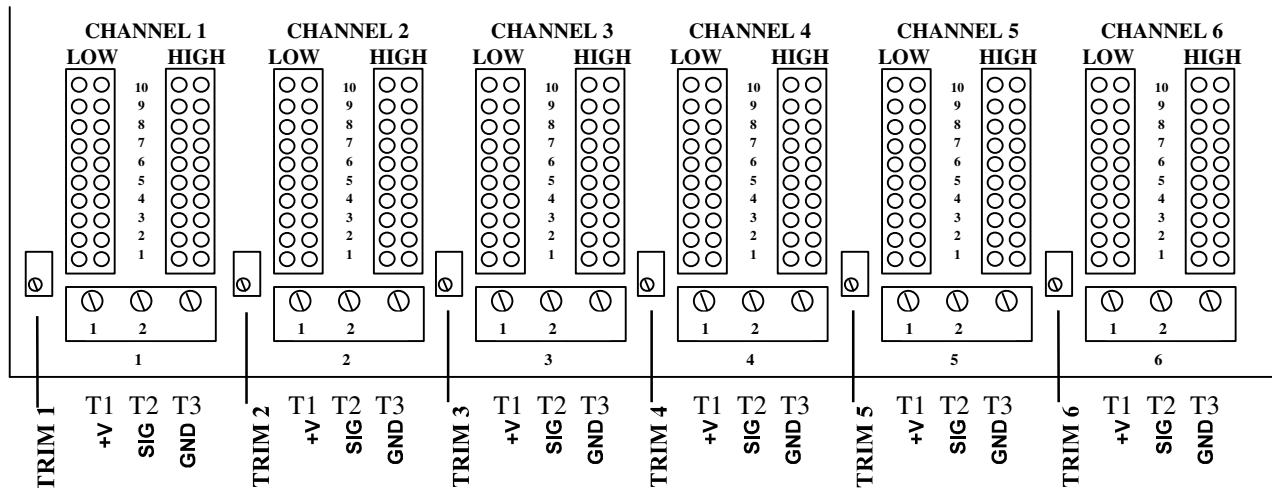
CHANNEL 1
LOW HIGH
10 9 8 7 6 5 4 3 2 1
1 2
1

CHANNEL 2
LOW HIGH
10 9 8 7 6 5 4 3 2 1
1 2
2

CHANNEL 3
LOW HIGH
10 9 8 7 6 5 4 3 2 1
1 2
3

CHANNEL 4
LOW HIGH
10 9 8 7 6 5 4 3 2 1
1 2
4

CHANNEL 5
LOW HIGH
10 9 8 7 6 5 4 3 2 1
1 2
5

CHANNEL 6
LOW HIGH
10 9 8 7 6 5 4 3 2 1
1 2
6

TRIM 1 T1 +V T2 SIG T3 GND
TRIM 2 T1 +V T2 SIG T3 GND
TRIM 3 T1 +V T2 SIG T3 GND
TRIM 4 T1 +V T2 SIG T3 GND
TRIM 5 T1 +V T2 SIG T3 GND
TRIM 6 T1 +V T2 SIG T3 GND